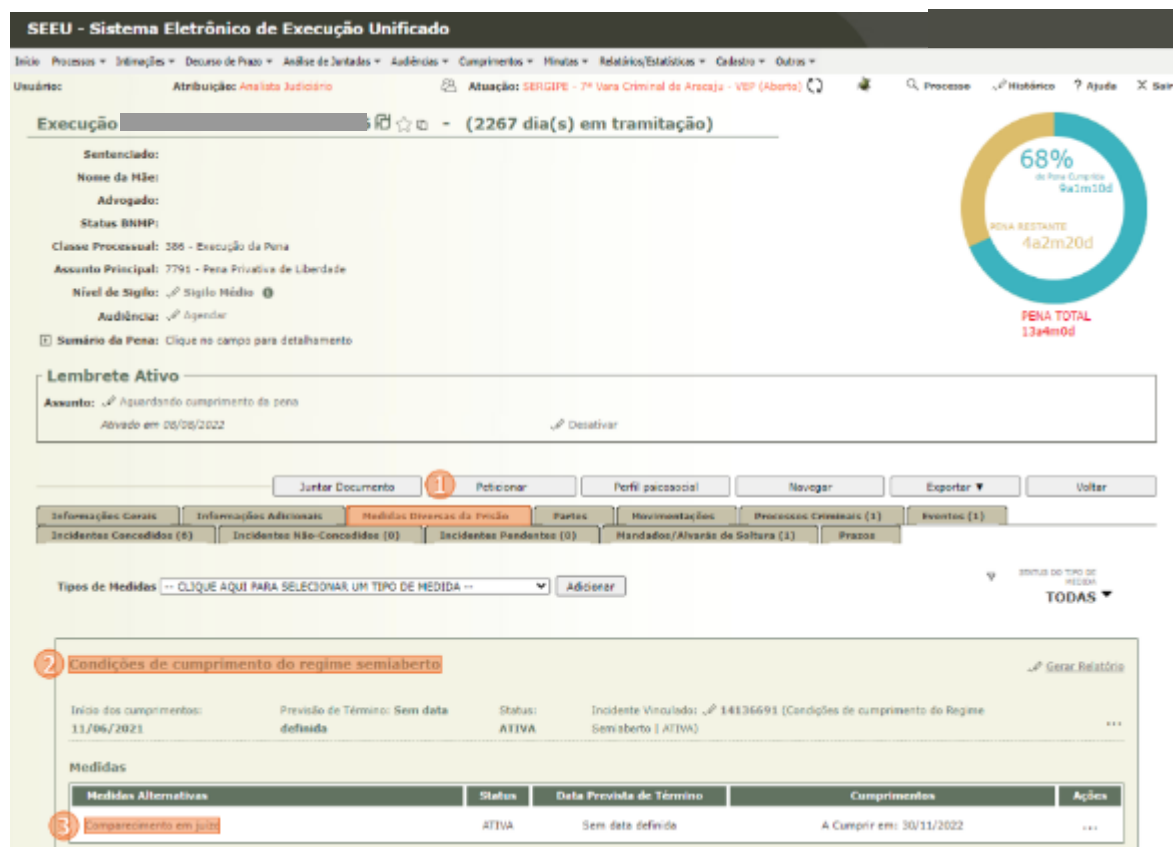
SEEU - Sistema Eletrônico de Execução Unificado

Início Processos ▾ Intimações ▾ Decurso de Prazo ▾ Análise de Juntadas ▾ Audiências ▾ Cumprimentos ▾ Minutas ▾ Relatórios/Estatísticas ▾ Cadastro ▾ Outros ▾

Usuário: Atribuição: Analista Judiciário Atuação: SERGIPE - 7ª Vara Criminal de Aracaju - VEP (Aberto) Processo Histórico ? Ajuda X Sair

Execução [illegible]6 - (2267 dia(s) em tramitação)

Sentenciado:
Nome da Mãe:
Advogado:
Status BNMP:
Classe Processual: 386 - Execução da Pena
Assunto Principal: 7791 - Pena Privativa de Liberdade
Nível de Sigilo: Sigilo Médio
Audiência: Agendar
Sumário da Pena: Clique no campo para detalhamento

68%
da Pena Cumprida
9a1m10d
PENA RESTANTE
4a2m20d
PENA TOTAL
13a4m0d

Lembrete Ativo
Assunto: Aguardando cumprimento da pena
Ativado em 08/08/2022
Desativar

Juntar Documento 1 Peticionar Perfil psicossocial Navegar Exportar ▼ Voltar

Informações Gerais | Informações Adicionais | Medidas Diversas da Prisão | Partes | Movimentações | Processos Criminais (1) | Eventos (1)
Incidentes Concedidos (6) | Incidentes Não-Concedidos (0) | Incidentes Pendentes (0) | Mandados/Alvarás de Soltura (1) | Prazos

Tipos de Medidas -- CLIQUE AQUI PARA SELECIONAR UM TIPO DE MEDIDA -- Adicionar

STATUS DO TIPO DE MEDIDA
TODAS

2 Condições de cumprimento do regime semiaberto
Gerar Relatório

Início dos cumprimentos: 11/06/2021
Previsão de Término: Sem data definida
Status: ATIVA
Incidente Vinculado: 14136691 (Condições de cumprimento do Regime Semiaberto | ATIVA)

Medidas

| Medidas Alternativas | Status | Data Prevista de Término | Cumprimentos | Ações |
|---|---|---|---|---|
| 3 Comparecimento em juízo | ATIVA | Sem data definida | A Cumprir em: 30/11/2022 | ... |